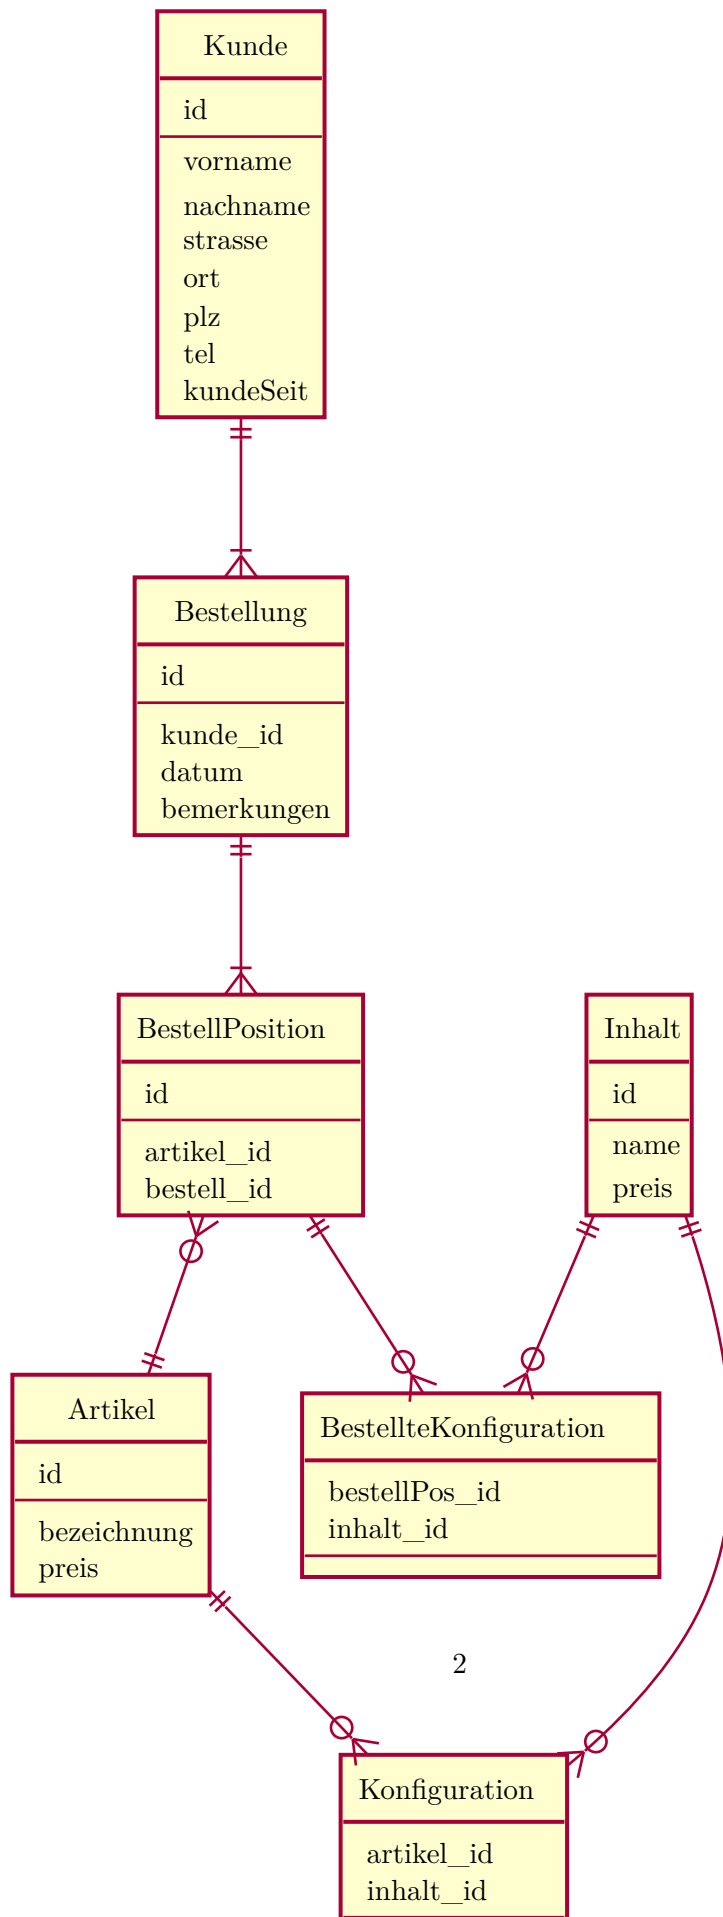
Kunde
id
vorname
nachname
strasse
ort
plz
tel
kundeSeit

Bestellung
id
kunde_id
datum
bemerkungen

BestellPosition
id
artikel_id
bestell_id

Inhalt
id
name
preis

Artikel
id
bezeichnung
preis

BestellteKonfiguration
bestellPos_id
inhalt_id

2

Konfiguration
artikel_id
inhalt_id